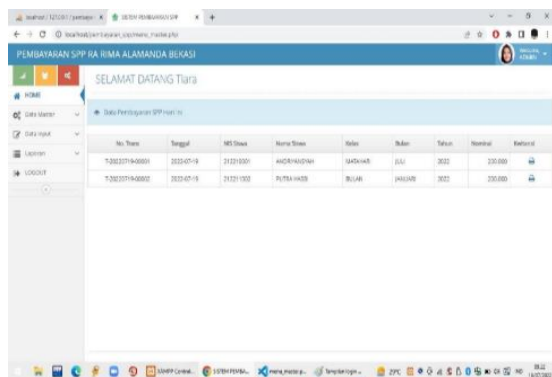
localhost / 127.0.0.1 / pembayar × | SISTEM PEMBAYARAN SPP × | +

← → C ⓘ localhost/pembayaran_spp/menu_master.php

PEMBAYARAN SPP RA RIMA ALAMANDA BEKASI

SELAMAT DATANG Tiara

HOME

Data Master

Data Input

Laporan

LOGOUT

Data Pembayaran SPP Hari Ini

| No. Trans | Tanggal | NIS Siswa | Nama Siswa | Kelas | Bulan | Tahun | Nominal | Kwitansi |
|---|---|---|---|---|---|---|---|---|
| T-20220719-00001 | 2022-07-19 | 212310001 | ANDRIYANSYAH | MATAHARI | JULI | 2022 | 220,000 | |
| T-20220719-00002 | 2022-07-19 | 212311002 | PUTRA HADI | BULAN | JANUARI | 2022 | 220,000 | |